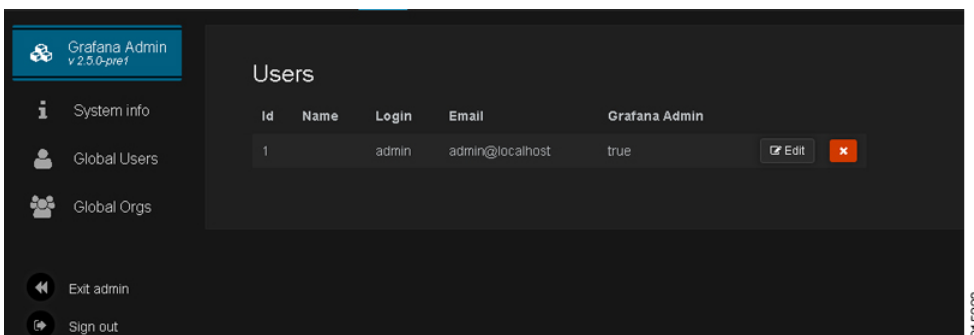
Grafana Admin
v 2.5.0-pre1

System info

Global Users

Global Orgs

Exit admin

Sign out

Users

| Id | Name | Login | Email | Grafana Admin | | |
|---|---|---|---|---|---|---|
| 1 | | admin | admin@localhost | true | Edit | × |